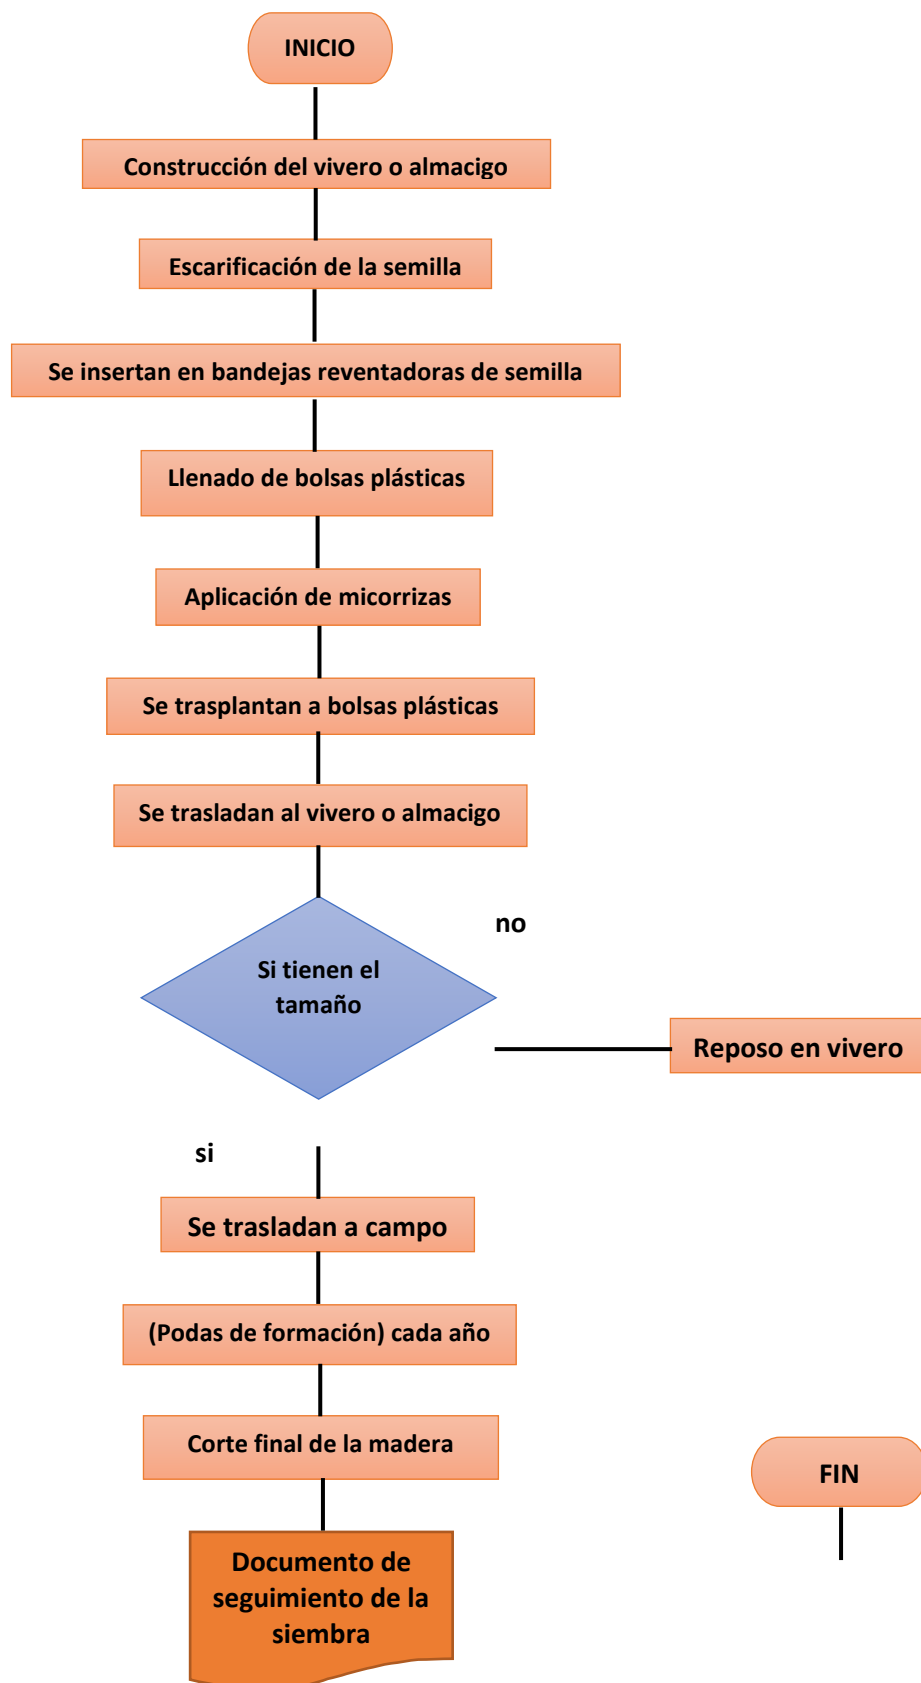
INICIO

Construcción del vivero o almacigo

Escarificación de la semilla

Se insertan en bandejas reventadoras de semilla

Llenado de bolsas plásticas

Aplicación de micorrizas

Se trasplantan a bolsas plásticas

Se trasladan al vivero o almacigo

Si tienen el tamaño

no

Reposo en vivero

si

Se trasladan a campo

(Podas de formación) cada año

Corte final de la madera

FIN

Documento de seguimiento de la siembra